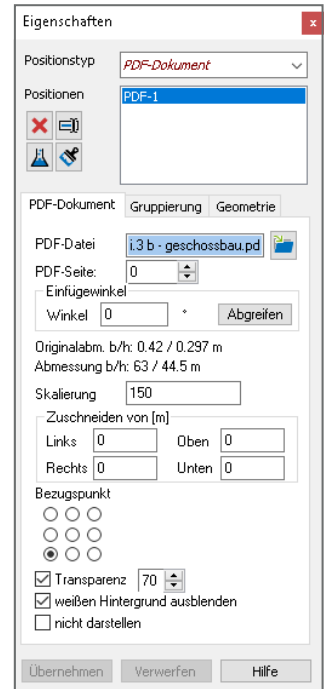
Eigenschaften

Positionstyp PDF-Dokument

Positionen PDF-1

PDF-Dokument | Gruppierung | Geometrie

PDF-Datei i.3 b - geschossbau.pd

PDF-Seite: 0

Einfügewinkel

Winkel 0 ° Abgreifen

Originalabm. b/h: 0.42 / 0.297 m
Abmessung b/h: 63 / 44.5 m

Skalierung 150

Zuschneiden von [m]

Links 0 Oben 0

Rechts 0 Unten 0

Bezugspunkt

Transparenz 70

weißen Hintergrund ausblenden

nicht darstellen

Übernehmen Verwerfen Hilfe